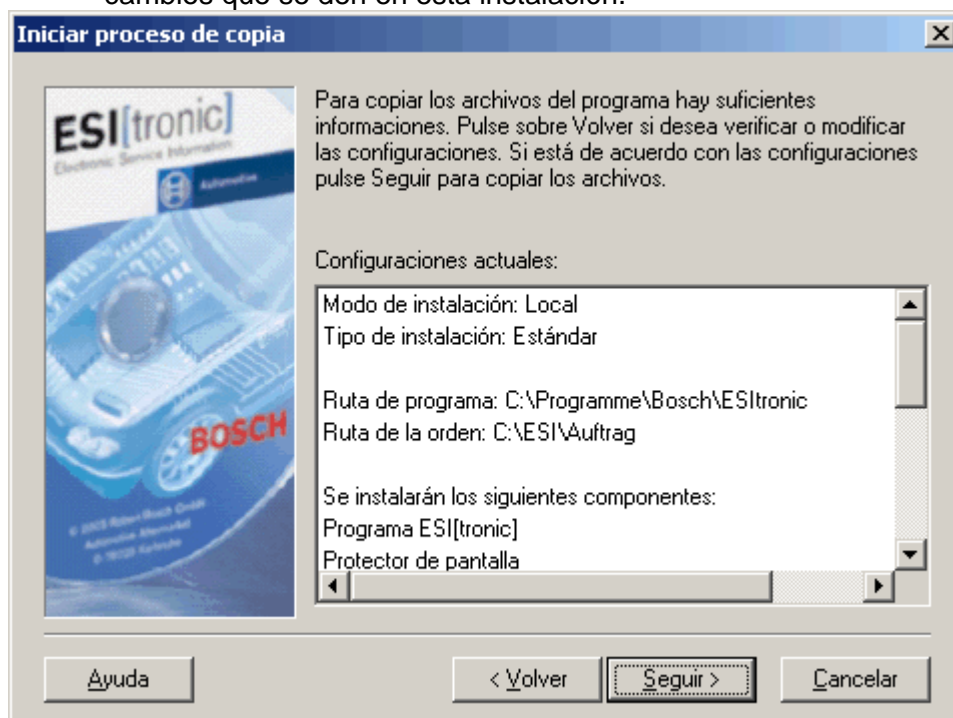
cambios que se den en esta instalación.

Iniciar proceso de copia

ESI[tronic]
Electronic Service Information
Automotive

BOSCH

© 2003 Robert Bosch GmbH
Automotive Aftermarket
D-76225 Karlsruhe

Para copiar los archivos del programa hay suficientes informaciones. Pulse sobre Volver si desea verificar o modificar las configuraciones. Si está de acuerdo con las configuraciones pulse Seguir para copiar los archivos.

Configuraciones actuales:

Modo de instalación: Local
Tipo de instalación: Estándar

Ruta de programa: C:\Programme\Bosch\ESItronic
Ruta de la orden: C:\ESI\Auftrag

Se instalarán los siguientes componentes:
Programa ESI[tronic]
Protector de pantalla

Ayuda | < Volver | Seguir > | Cancelar